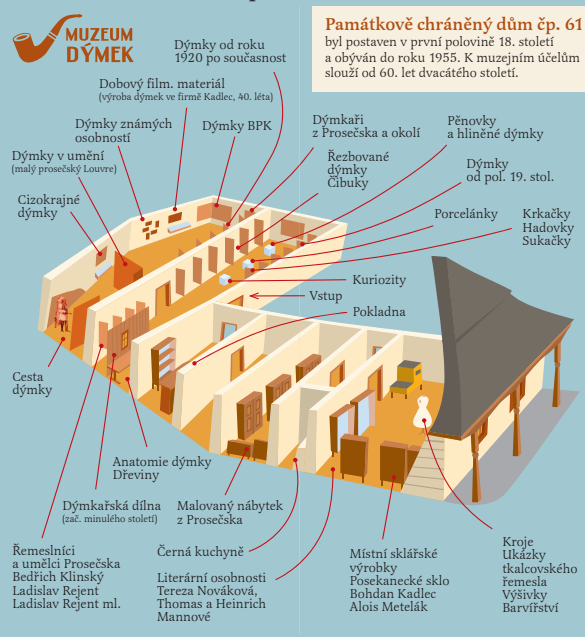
MUZEUM DÝMEK

Památkově chráněný dům čp. 61
byl postaven v první polovině 18. století a obýván do roku 1955. K muzejním účelům slouží od 60. let dvacátého století.

Dýmky od roku 1920 po současnost

Dobový film. materiál
(výroba dýmek ve firmě Kadlec, 40. léta)

Dýmky známých osobností

Dýmky BPK

Dýmky v umění
(malý prosečský Louvre)

Cizokrajné dýmky

Dýmkaři z Prosečska a okolí

Pěnovky a hliněné dýmky

Řezbované dýmky Čibuky

Dýmky od pol. 19. stol.

Porcelánky

Krkačky
Hadovky
Sukačky

Kuriozity

Vstup

Pokladna

Cesta dýmky

Anatomie dýmky
Dřeviny

Dýmkařská dílna
(zač. minulého století)

Malovaný nábytek z Prosečska

Řemeslníci a umělci Prosečska
Bedřich Klinský
Ladislav Rejent
Ladislav Rejent ml.

Černá kuchyně

Literární osobnosti
Tereza Nováková,
Thomas a Heinrich Mannové

Místní sklářské výrobky
Posekanecké sklo
Bohdan Kadlec
Alois Metelák

Kroje
Ukázky tkalcovského řemesla
Výšivky
Barvířství